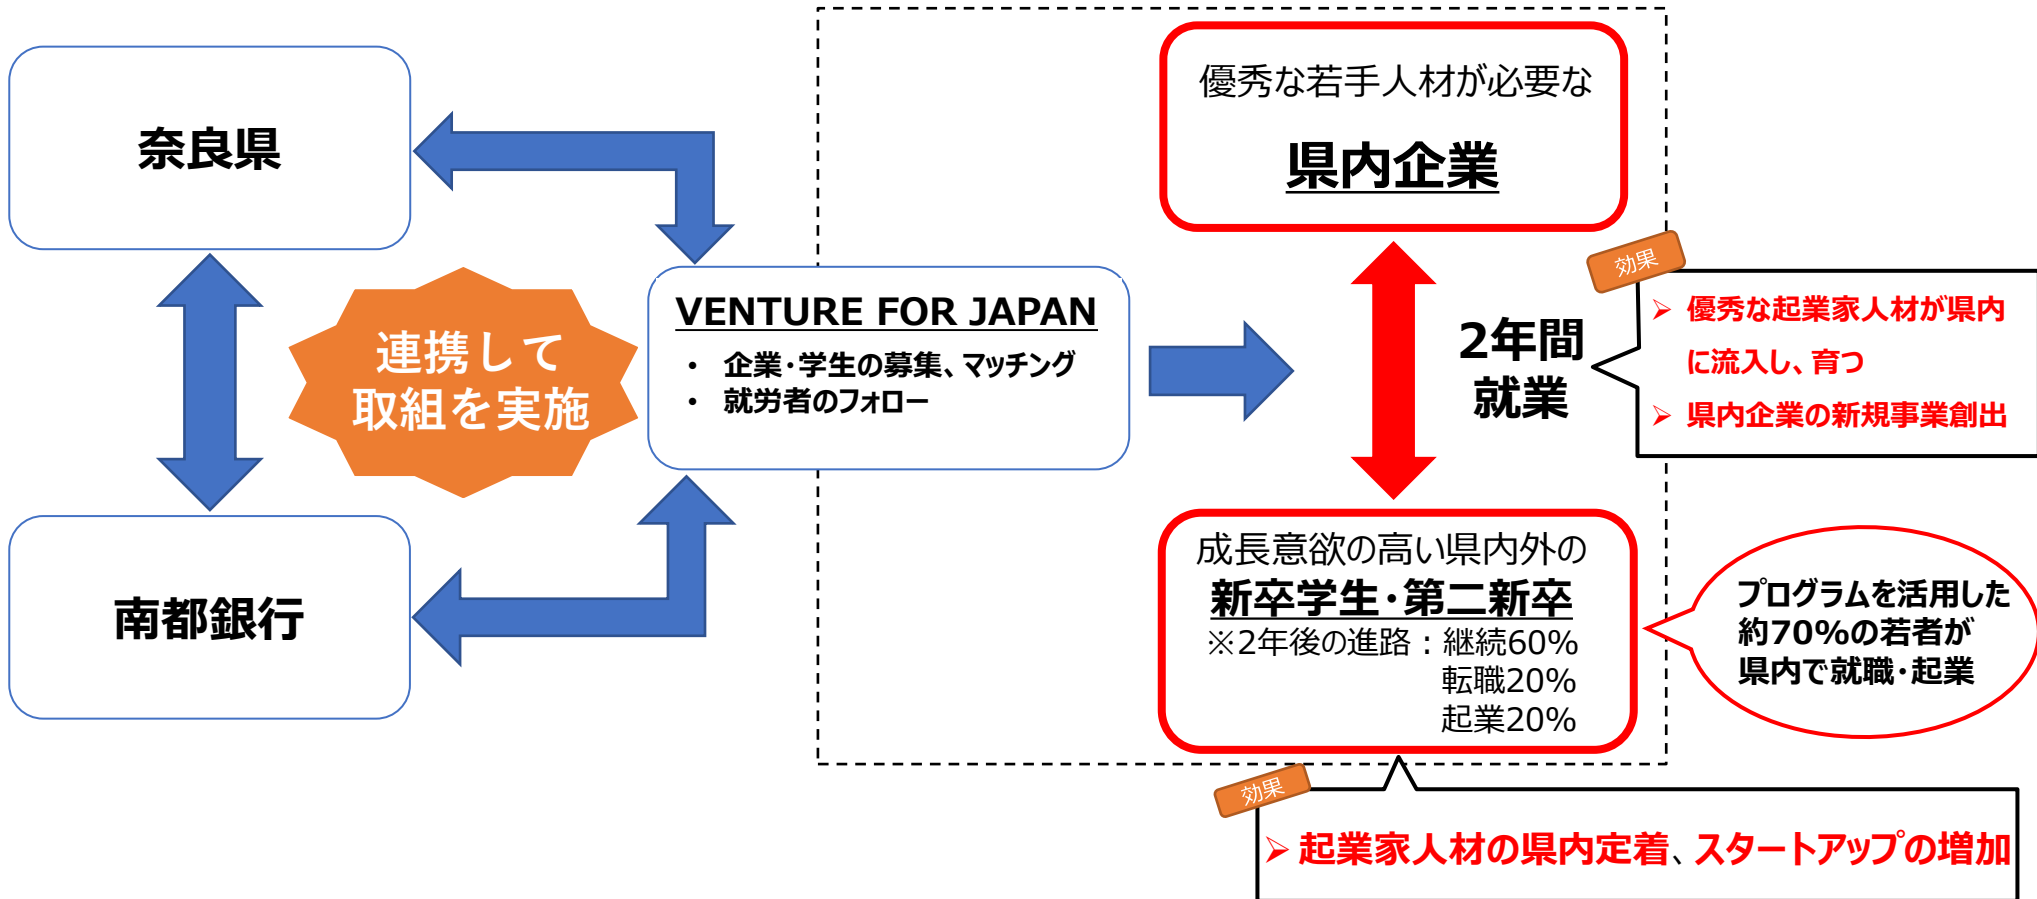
奈良県

連携して取組を実施

南都銀行

VENTURE FOR JAPAN

- 企業・学生の募集、マッチング
- 就労者のフォロー

優秀な若手人材が必要な

県内企業

2年間就業

効果

➢ 優秀な起業家人材が県内に流入し、育つ
➢ 県内企業の新規事業創出

成長意欲の高い県内外の

新卒学生・第二新卒

※2年後の進路：継続60%
転職20%
起業20%

プログラムを活用した約70%の若者が県内で就職・起業

効果

➢ 起業家人材の県内定着、スタートアップの増加